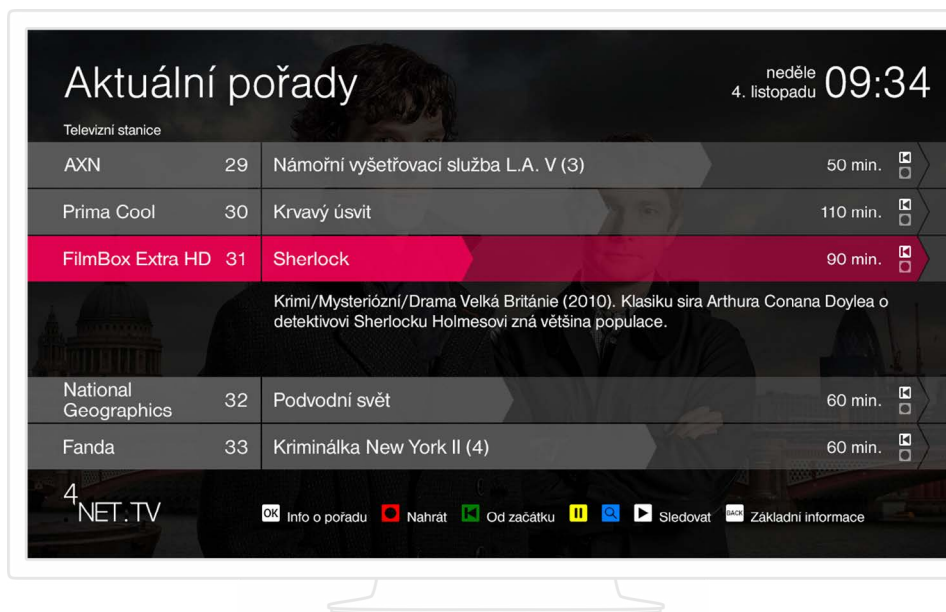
Aktuální pořady

neděle
4. listopadu 09:34

Televizní stanice

| | | | |
|---|---|---|---|
| AXN | 29 | Námořní vyšetřovací služba L.A. V (3) | 50 min. |
| Prima Cool | 30 | Krvavý úsvit | 110 min. |
| FilmBox Extra HD | 31 | Sherlock | 90 min. |

Krimi/Mysteriózní/Drama Velká Británie (2010). Klasiku sira Arthura Conana Doylea o detektivovi Sherlocku Holmesovi zná většina populace.

| | | | |
|---|---|---|---|
| National Geographics | 32 | Podvodní svět | 60 min. |
| Fanda | 33 | Kriminálka New York II (4) | 60 min. |

4NET.TV

OK Info o pořadu Nahrát Od začátku Sledovat BACK Základní informace